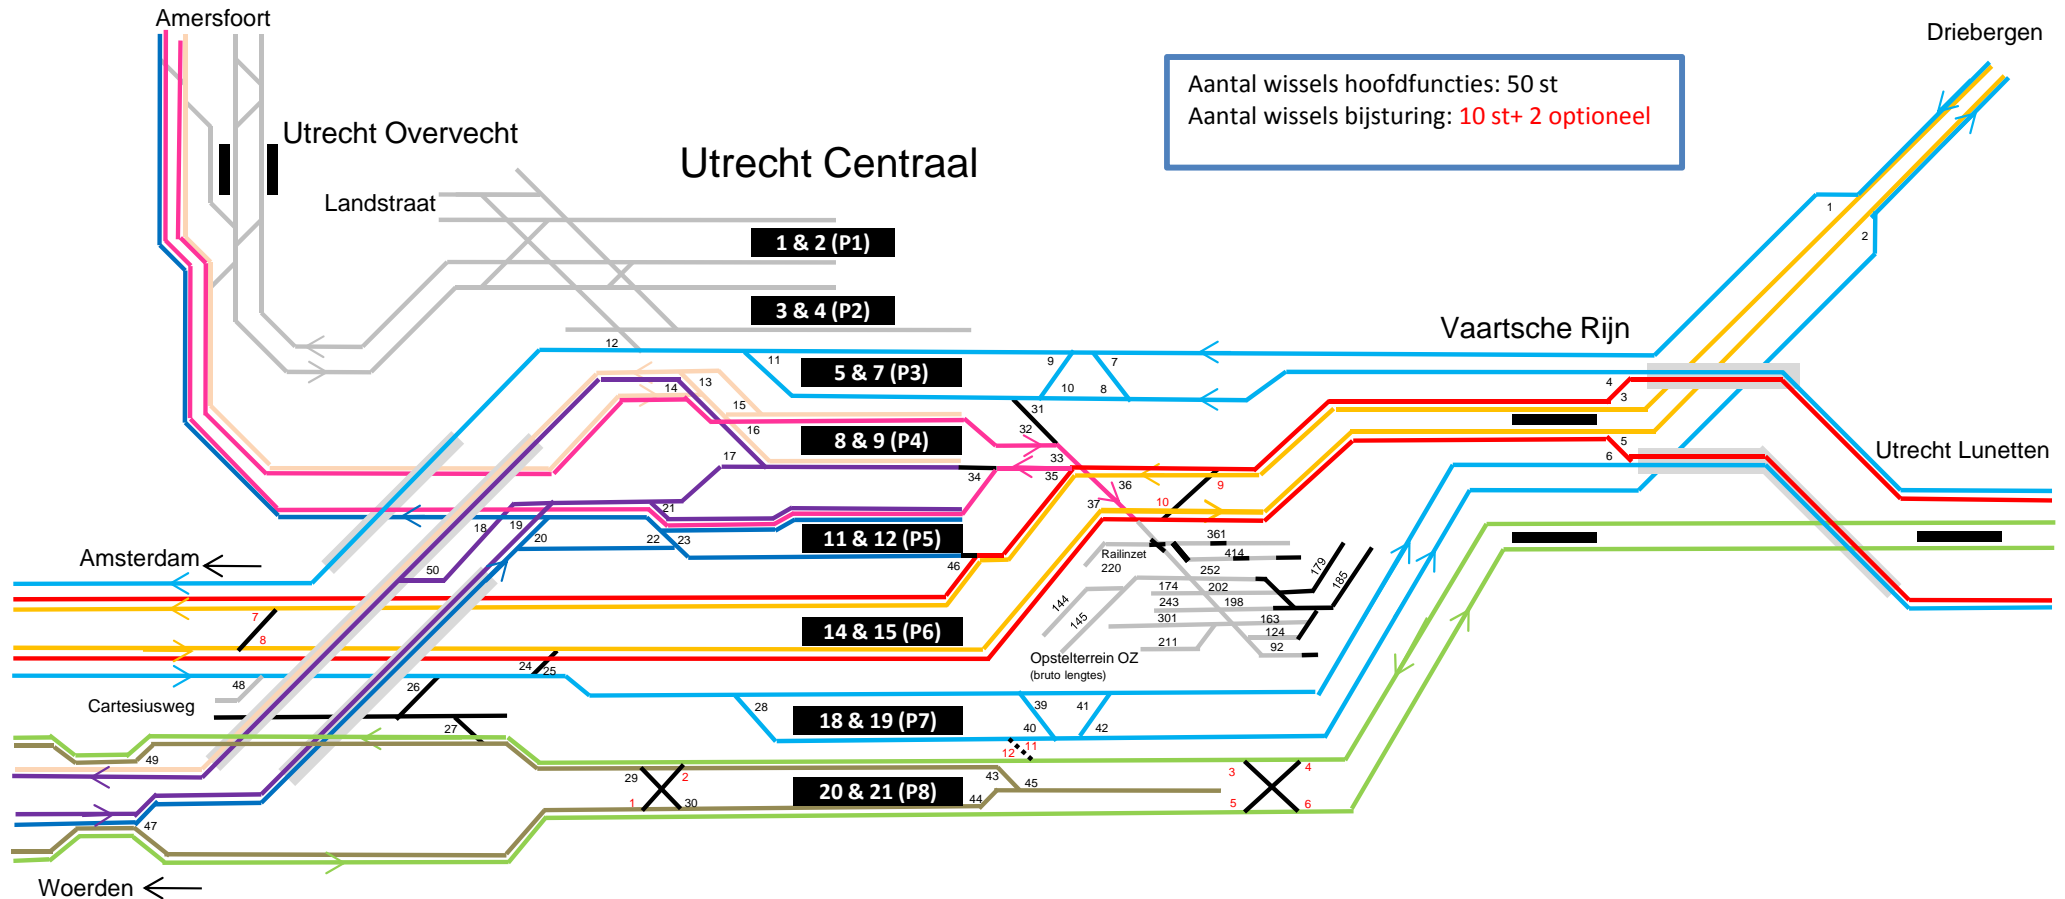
Amersfoort

Utrecht Overvecht

Landstraat

Utrecht Centraal

Aantal wissels hoofdfuncties: 50 st
Aantal wissels bijsturing: 10 st+ 2 optioneel

Driebergen

1 & 2 (P1)

3 & 4 (P2)

Vaartsche Rijn

5 & 7 (P3)

8 & 9 (P4)

Utrecht Lunetten

11 & 12 (P5)

Amsterdam

14 & 15 (P6)

Railinzet 220

Opstelterrein OZ
(bruto lengtes)

Cartesiusweg

18 & 19 (P7)

20 & 21 (P8)

Woerden

12 11 9 10 8 7 13 14 15 16 17 31 32 33 34 35 36 37 21 18 19 20 22 23 46 50 7 8 24 25 48 26 27 49 47 28 39 40 41 42 12 11 29 2 1 30 43 44 45 3 4 5 6 1 2 4 3 5 6 361 414 252 179 185 174 202 243 198 301 163 124 211 92 144 145